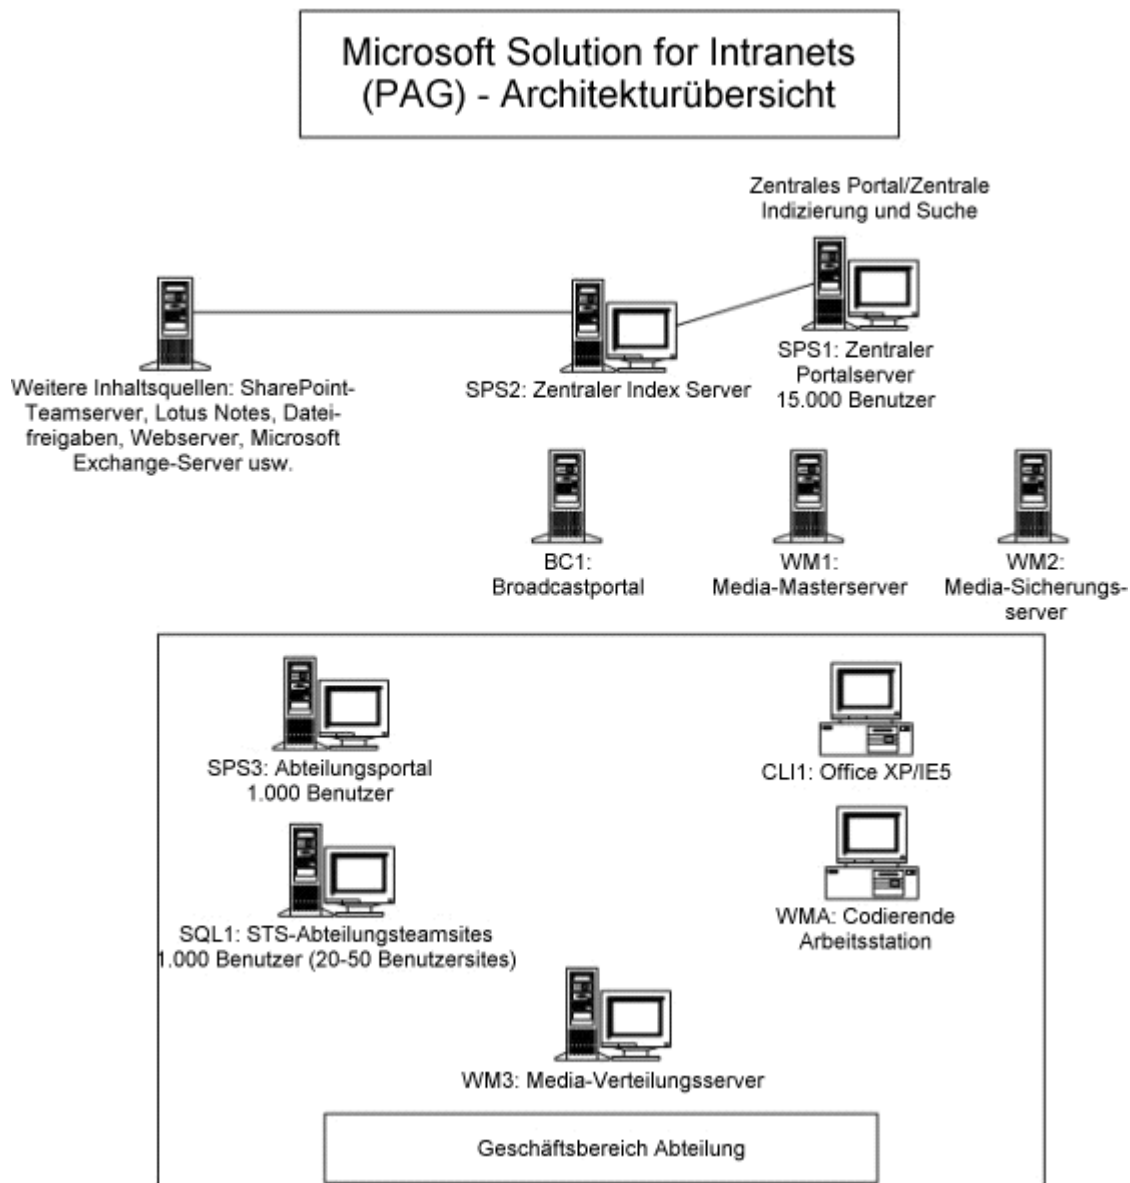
Microsoft Solution for Intranets (PAG) - Architekturübersicht

Zentrales Portal/Zentrale Indizierung und Suche

Weitere Inhaltsquellen: SharePoint-Teamserver, Lotus Notes, Dateifreigaben, Webserver, Microsoft Exchange-Server usw.

SPS2: Zentraler Index Server

SPS1: Zentraler Portalserver 15.000 Benutzer

BC1: Broadcastportal

WM1: Media-Masterserver

WM2: Media-Sicherungsserver

SPS3: Abteilungsportal 1.000 Benutzer

CLI1: Office XP/IE5

SQL1: STS-Abteilungsteamsites 1.000 Benutzer (20-50 Benutzersites)

WMA: Codierende Arbeitsstation

WM3: Media-Verteilungsserver

Geschäftsbereich Abteilung